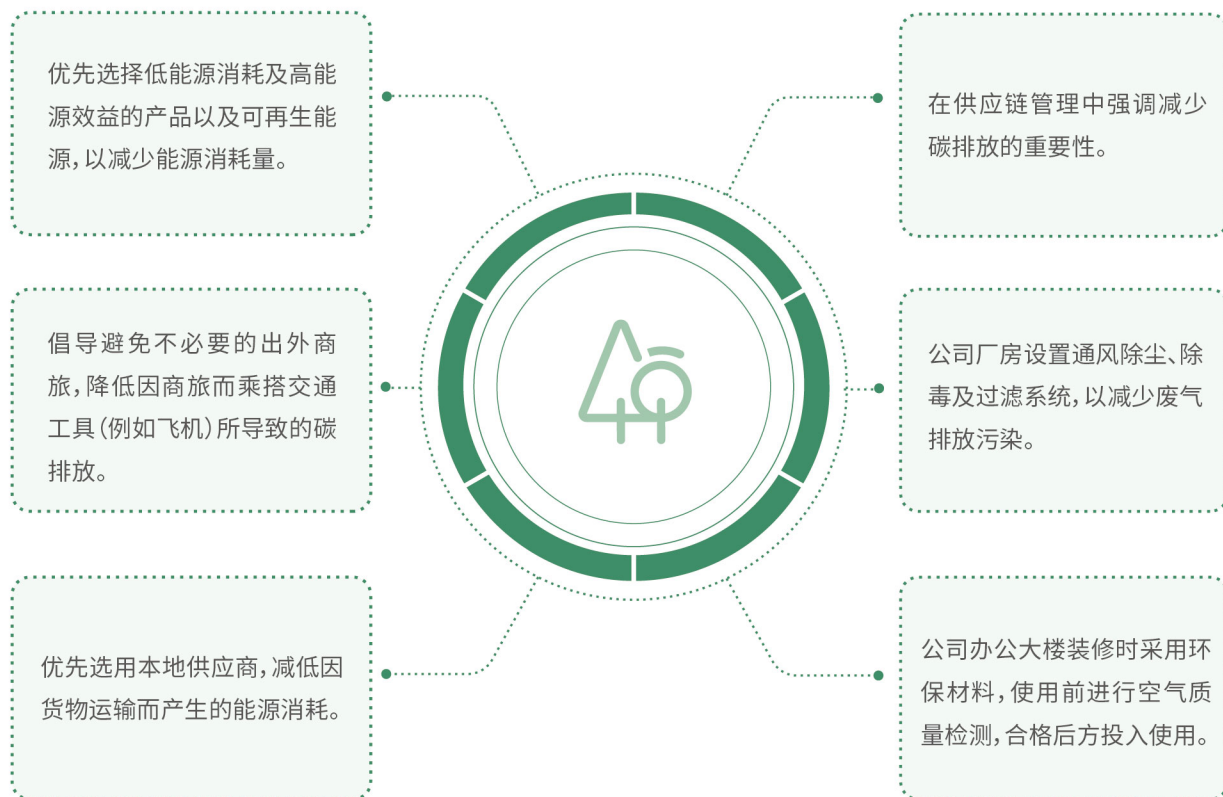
优先选择低能源消耗及高能源效益的产品以及可再生能源，以减少能源消耗量。

在供应链管理中强调减少碳排放的重要性。

倡导避免不必要的出外商旅，降低因商旅而乘搭交通工具（例如飞机）所导致的碳排放。

公司厂房设置通风除尘、除毒及过滤系统，以减少废气排放污染。

优先选用本地供应商，减低因货物运输而产生的能源消耗。

公司办公大楼装修时采用环保材料，使用前进行空气质量检测，合格后方投入使用。